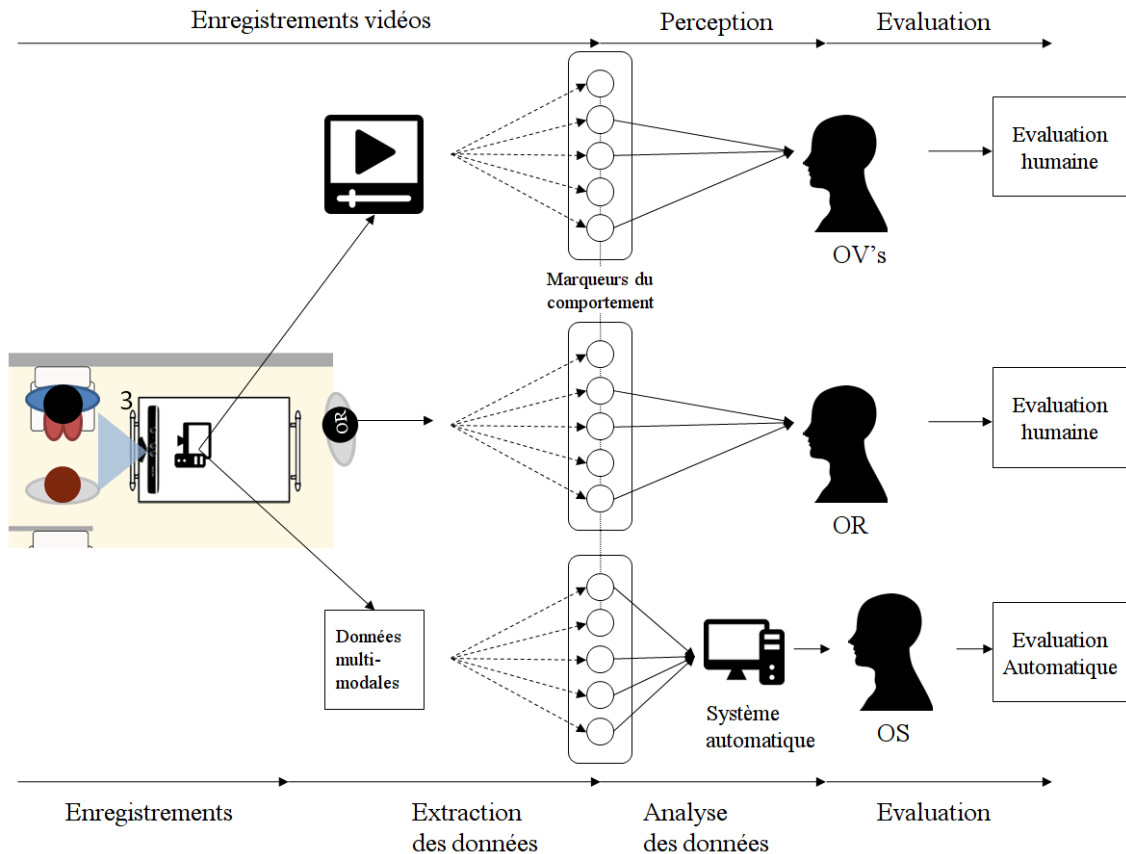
Enregistrements vidéos

Perception

Evaluation

Evaluation humaine

OV's

Marqueurs du comportement

3

OR

Evaluation humaine

OR

Données multi-modales

Système automatique

OS

Evaluation Automatique

Enregistrements

Extraction des données

Analyse des données

Evaluation